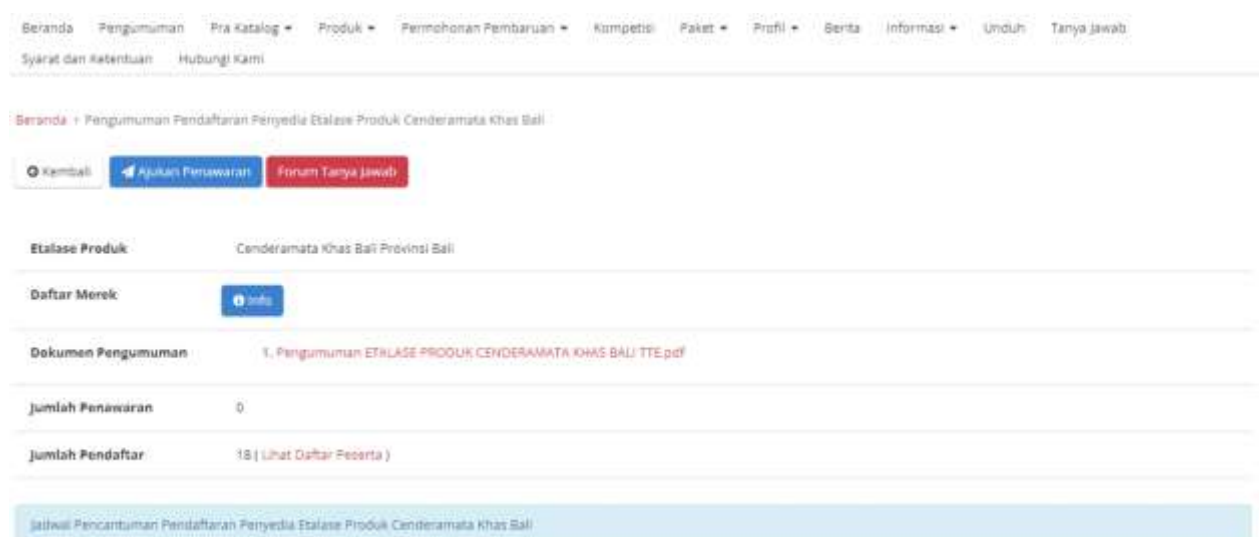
Beranda Pengumuman Pra Katalog ▾ Produk ▾ Permohonan Pembaruan ▾ Kompetisi Paket ▾ Profil ▾ Berita Informasi ▾ Unduh Tanya Jawab Syarat dan Ketentuan Hubungi Kami

Beranda › Pengumuman Pendaftaran Penyedia Etalase Produk Cenderamata Khas Bali

Kembali Ajukan Penawaran Forum Tanya Jawab

| | |
|---|---|
| Etalase Produk | Cenderamata Khas Bali Provinsi Bali |
| Daftar Merek | Info |
| Dokumen Pengumuman | 1. Pengumuman ETALASE PRODUK CENDERAMATA KHAS BALI TTE.pdf |
| Jumlah Penawaran | 0 |
| Jumlah Pendaftar | 18 ( Lihat Daftar Peserta ) |

Jadwal Pencantuman Pendaftaran Penyedia Etalase Produk Cenderamata Khas Bali